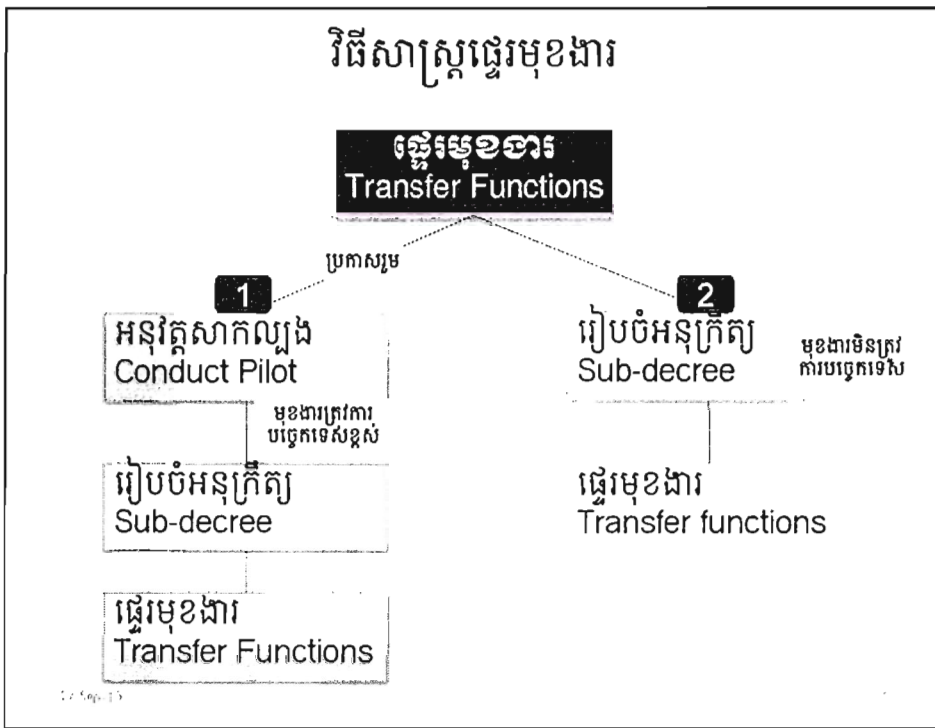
វិធីសាស្ត្រផ្ទេរមុខងារ

ផ្ទេរមុខងារ
Transfer Functions

ប្រកាសរួម

1
អនុវត្តសាកល្បង
Conduct Pilot

មុខងារត្រូវការបច្ចេកទេសខ្ពស់

រៀបចំអនុក្រឹត្យ
Sub-decree

ផ្ទេរមុខងារ
Transfer Functions

2
រៀបចំអនុក្រឹត្យ
Sub-decree

មុខងារមិនត្រូវការបច្ចេកទេស

ផ្ទេរមុខងារ
Transfer functions

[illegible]